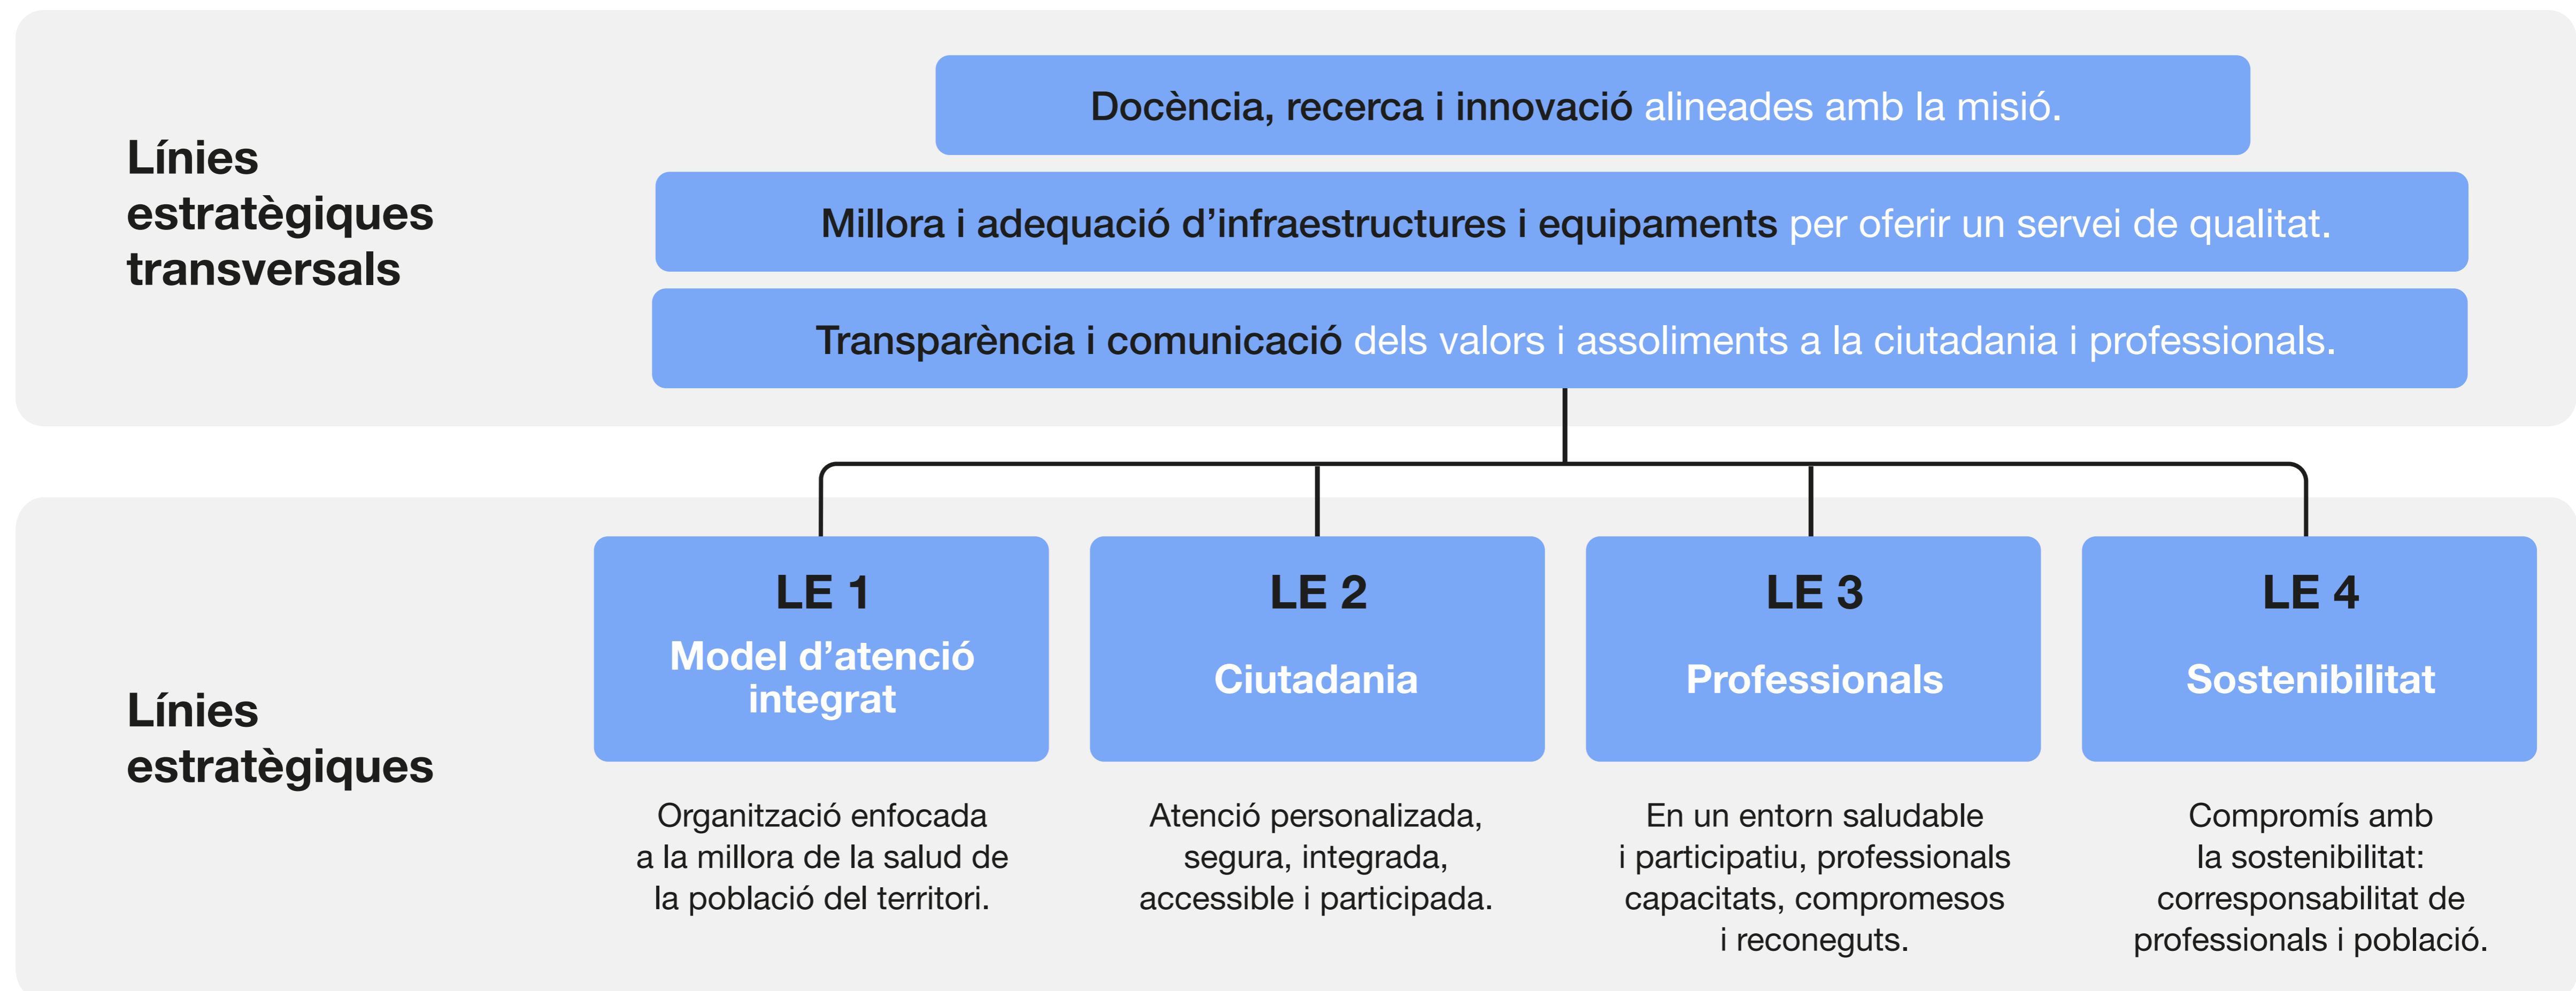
Línies estratègiques transversals

Docència, recerca i innovació alineades amb la misió.

Millora i adequació d'infraestructures i equipaments per oferir un servei de qualitat.

Transparència i comunicació dels valors i assoliments a la ciutadania i professionals.

Línies estratègiques

LE 1
Model d'atenció integrat

Organització enfocada a la millora de la salud de la població del territori.

LE 2
Ciutadania

Atenció personalizada, segura, integrada, accessible i participada.

LE 3
Professionals

En un entorn saludable i participatiu, professionals capacitats, compromesos i reconeguts.

LE 4
Sostenibilitat

Compromís amb la sostenibilitat: corresponsabilitat de professionals i població.